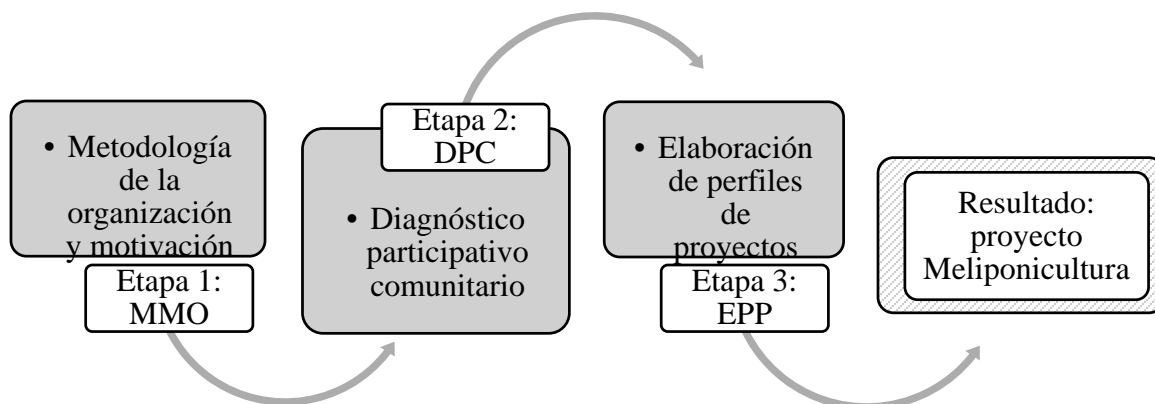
• Metodología de la organización y motivación

Etapa 1: MMO

Etapa 2: DPC

• Diagnóstico participativo comunitario

• Elaboración de perfiles de proyectos

Etapa 3: EPP

Resultado: proyecto Meliponicultura